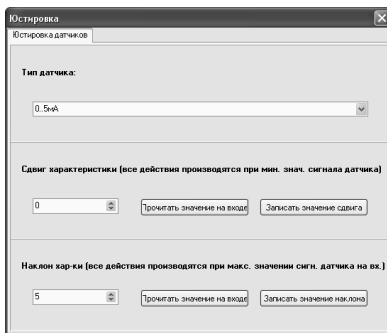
Юстировка

Юстировка датчиков

Тип датчика:

0..5мА

Сдвиг характеристики (все действия производятся при мин. знач. сигнала датчика)

0

Прочитать значение на входе

Записать значение сдвига

Наклон хар-ки (все действия производятся при макс. значении сигн. датчика на вх.)

5

Прочитать значение на входе

Записать значение наклона